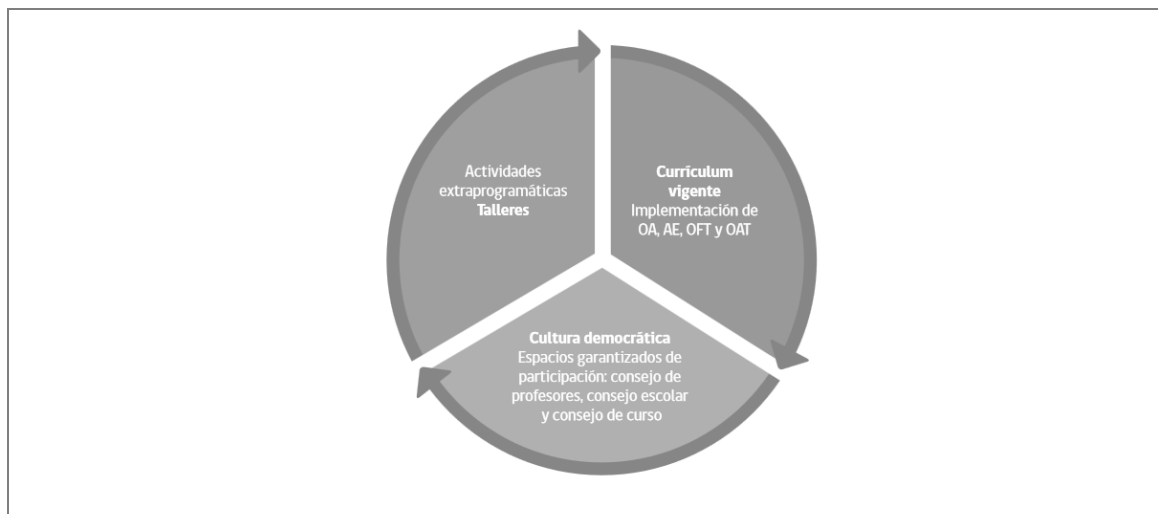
Actividades extraprogramáticas
Talleres

Currículum vigente
Implementación de OA, AE, OFT y OAT

Cultura democrática
Espacios garantizados de participación: consejo de profesores, consejo escolar y consejo de curso